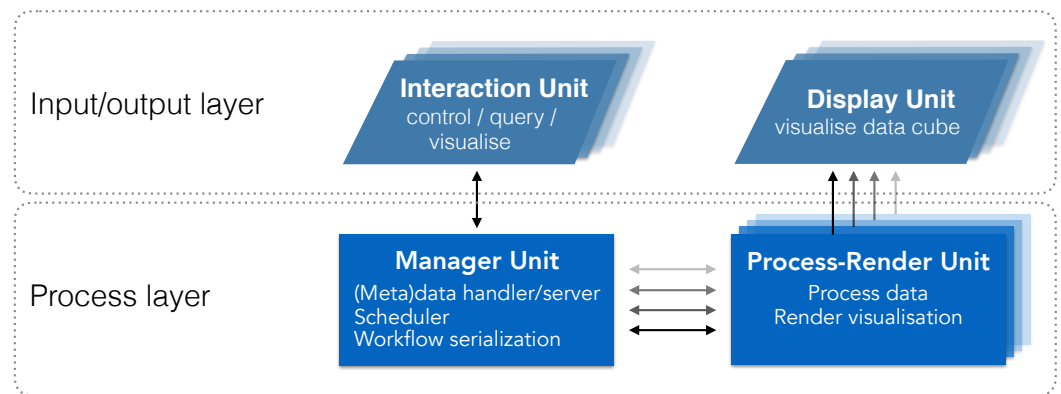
Input/output layer

Interaction Unit
control / query / visualise

Display Unit
visualise data cube

Process layer

Manager Unit
(Meta)data handler/server
Scheduler
Workflow serialization

Process-Render Unit
Process data
Render visualisation